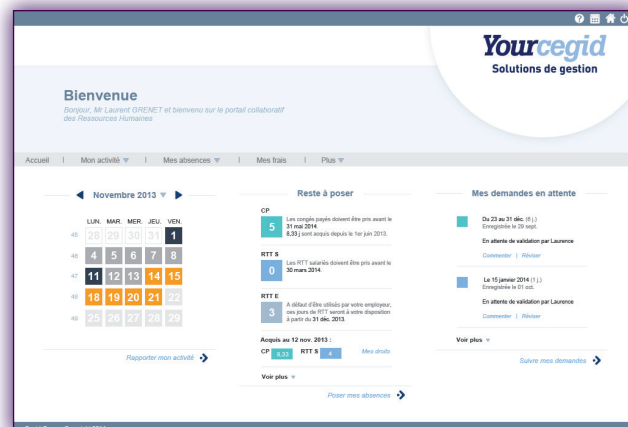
Yourcegid
Solutions de gestion

Bienvenue
Bonjour, Mr Laurent GRENET et bienvenu sur le portail collaboratif des Ressources Humaines

Accueil | Mon activité | Mes absences | Mes frais | Plus

Novembre 2013

| | LUN. | MAR. | MER. | JEU. | VEN. |
|---|---|---|---|---|---|
| 45 | 28 | 29 | 30 | 31 | 1 |
| 46 | 4 | 5 | 6 | 7 | 8 |
| 47 | 11 | 12 | 13 | 14 | 15 |
| 48 | 18 | 19 | 20 | 21 | 22 |
| 49 | 25 | 26 | 27 | 28 | 29 |

Rapporter mon activité

Reste à poser

CP
5
Les congés payés doivent être pris avant le 31 mai 2014.
8,33 j sont acquis depuis le 1er juin 2013.

RTT S
0
Les RTT salariés doivent être pris avant le 30 mars 2014.

RTT E
3
A défaut d'être utilisés par votre employeur, ces jours de RTT seront à votre disposition à partir du 31 déc. 2013.

Acquis au 12 nov. 2013 :
CP 8.33 RTT S 4 Mes droits

Voir plus

Poser mes absences

Mes demandes en attente

Du 23 au 31 déc. (6 j.)
Enregistrée le 20 sept.
En attente de validation par Laurence
Commenter | Réviser

Le 15 janvier 2014 (1 j.)
Enregistrée le 01 oct.
En attente de validation par Laurence
Commenter | Réviser

Voir plus

Suivre mes demandes